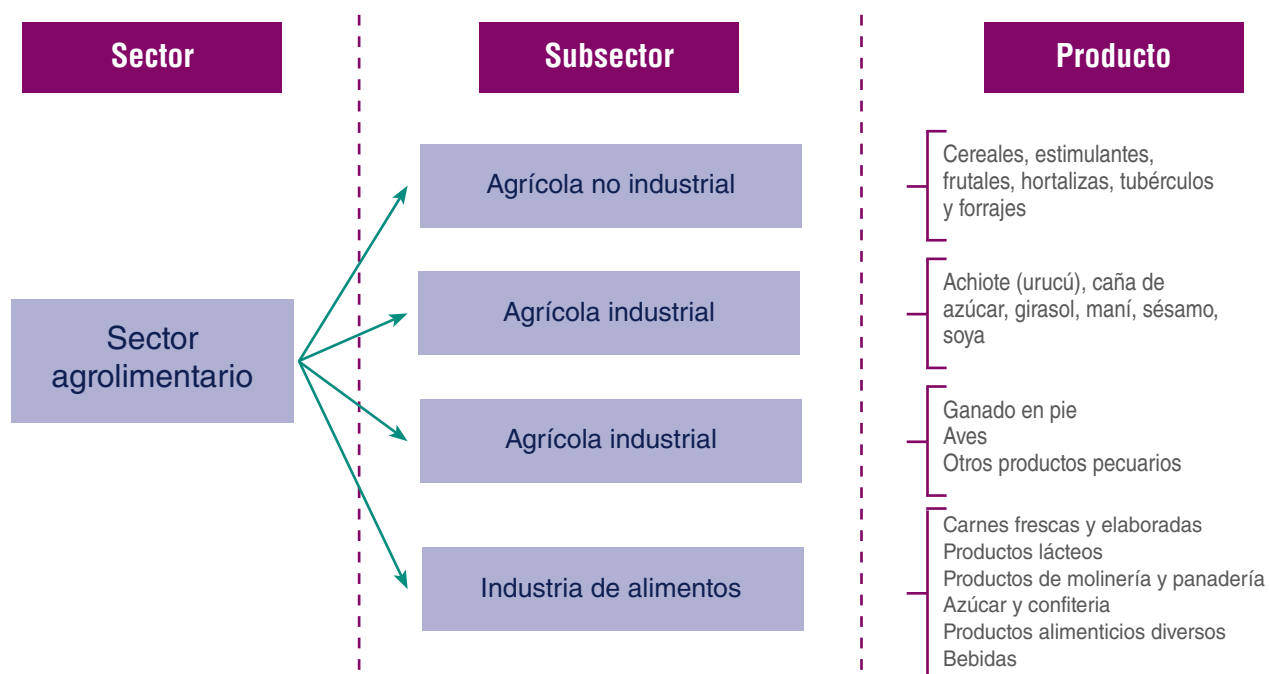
Sector

Subsector

Producto

Sector agrolimentario

Agrícola no industrial

Agrícola industrial

Agrícola industrial

Industria de alimentos

Cereales, estimulantes, frutales, hortalizas, tubérculos y forrajes

Achiote (urucú), caña de azúcar, girasol, maní, sésamo, soya

Ganado en pie
Aves
Otros productos pecuarios

Carnes frescas y elaboradas
Productos lácteos
Productos de molinería y panadería
Azúcar y confiteria
Productos alimenticios diversos
Bebidas